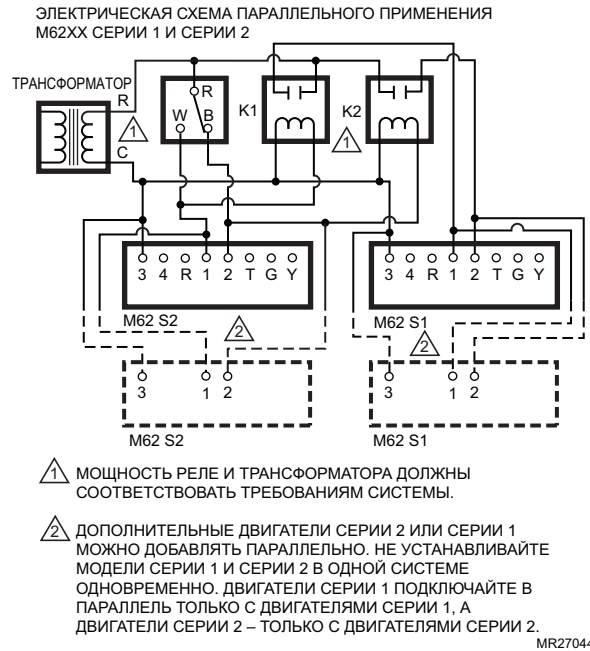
ЭЛЕКТРИЧЕСКАЯ СХЕМА ПАРАЛЛЕЛЬНОГО ПРИМЕНЕНИЯ M62XX СЕРИИ 1 И СЕРИИ 2

ТРАНСФОРМАТОР

R

C

1

R

W

B

K1

K2

1

3 4 R 1 2 T G Y

3 4 R 1 2 T G Y

M62 S2

2

M62 S1

2

3

1 2

3

1 2

M62 S2

M62 S1

1 МОЩНОСТЬ РЕЛЕ И ТРАНСФОРМАТОРА ДОЛЖНЫ СООТВЕТСТВОВАТЬ ТРЕБОВАНИЯМ СИСТЕМЫ.

2 ДОПОЛНИТЕЛЬНЫЕ ДВИГАТЕЛИ СЕРИИ 2 ИЛИ СЕРИИ 1 МОЖНО ДОБАВЛЯТЬ ПАРАЛЛЕЛЬНО. НЕ УСТАНАВЛИВАЙТЕ МОДЕЛИ СЕРИИ 1 И СЕРИИ 2 В ОДНОЙ СИСТЕМЕ ОДНОВРЕМЕННО. ДВИГАТЕЛИ СЕРИИ 1 ПОДКЛЮЧАЙТЕ В ПАРАЛЛЕЛЬ ТОЛЬКО С ДВИГАТЕЛЯМИ СЕРИИ 1, А ДВИГАТЕЛИ СЕРИИ 2 – ТОЛЬКО С ДВИГАТЕЛЯМИ СЕРИИ 2.

MR2704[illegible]